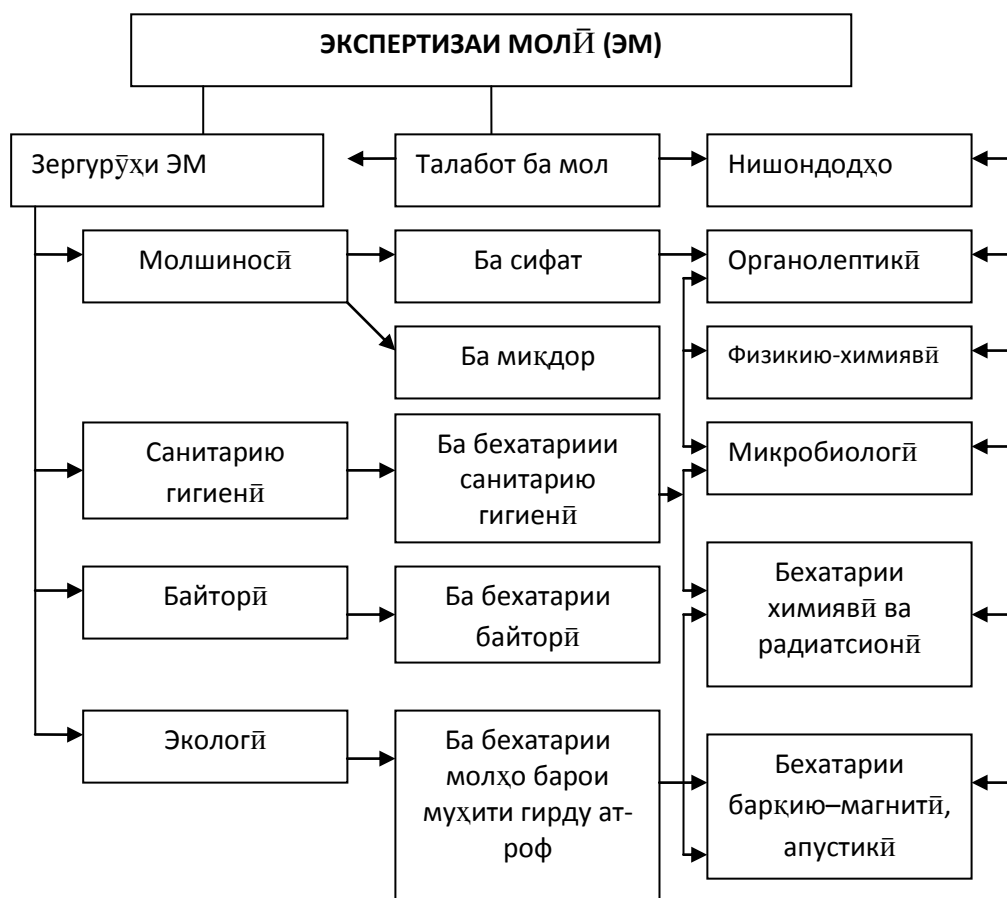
ЭКСПЕРТИЗАИ МОЛӢ (ЭМ)

Зергурӯҳи ЭМ

Талабот ба мол

Нишондодҳо

Молшиносӣ

Ба сифат

Органолептикӣ

Ба миқдор

Физикию-химиявӣ

Санитарию гигиенӣ

Ба бехатариии санитарию гигиенӣ

Микробиологӣ

Байторӣ

Ба бехатарии байторӣ

Бехатарии химиявӣ ва радиатсионӣ

Экологӣ

Ба бехатарии молҳо барои муҳити гирду атроф

Бехатарии барқию–магнитӣ, апустикӣ